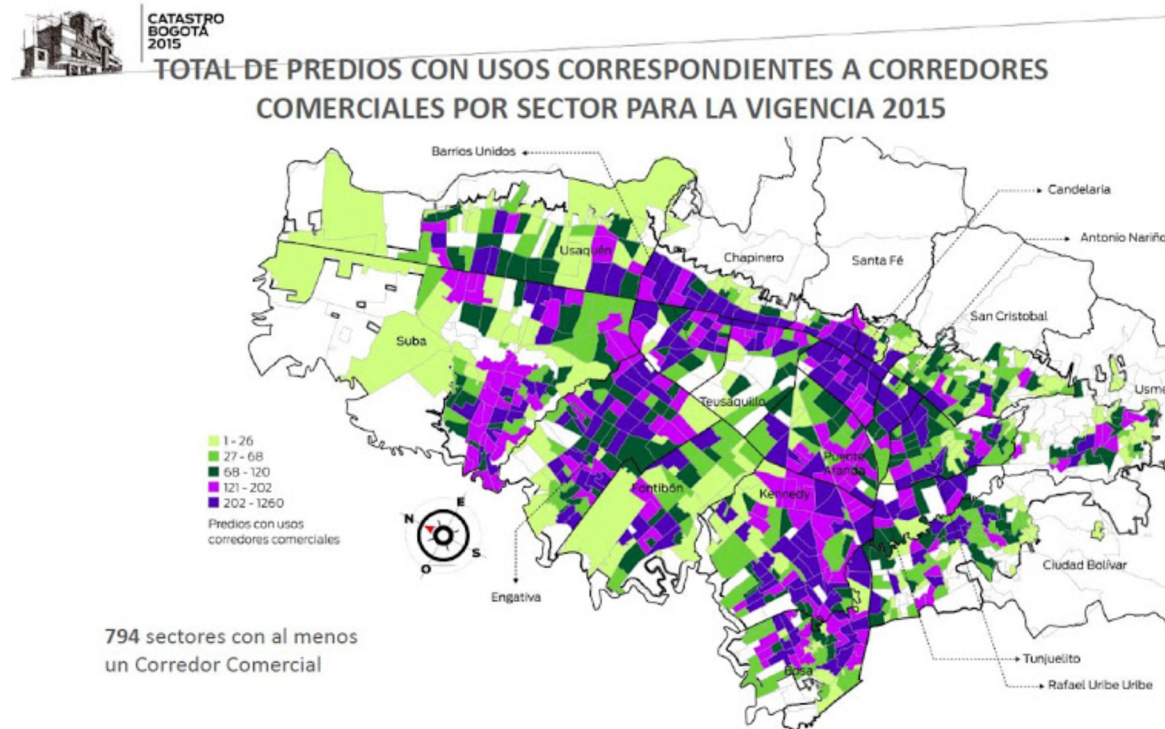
CATASTRO BOGOTÁ 2015

TOTAL DE PREDIOS CON USOS CORRESPONDIENTES A CORREDORES COMERCIALES POR SECTOR PARA LA VIGENCIA 2015

Barrios Unidos
Candelaria
Antonio Nariño
Usaquén
Chapinero
Santa Fé
San Cristobal
Suba
Usme
Teusaquillo
Puente Aranda
Kennedy
Fontibón
Engativa
Ciudad Bolívar
Bosa
Tunjuelito
Rafael Uribe Uribe

1 - 26
27 - 68
68 - 120
121 - 202
202 - 1260
Predios con usos corredores comerciales

N
E
S
O

794 sectores con al menos un Corredor Comercial